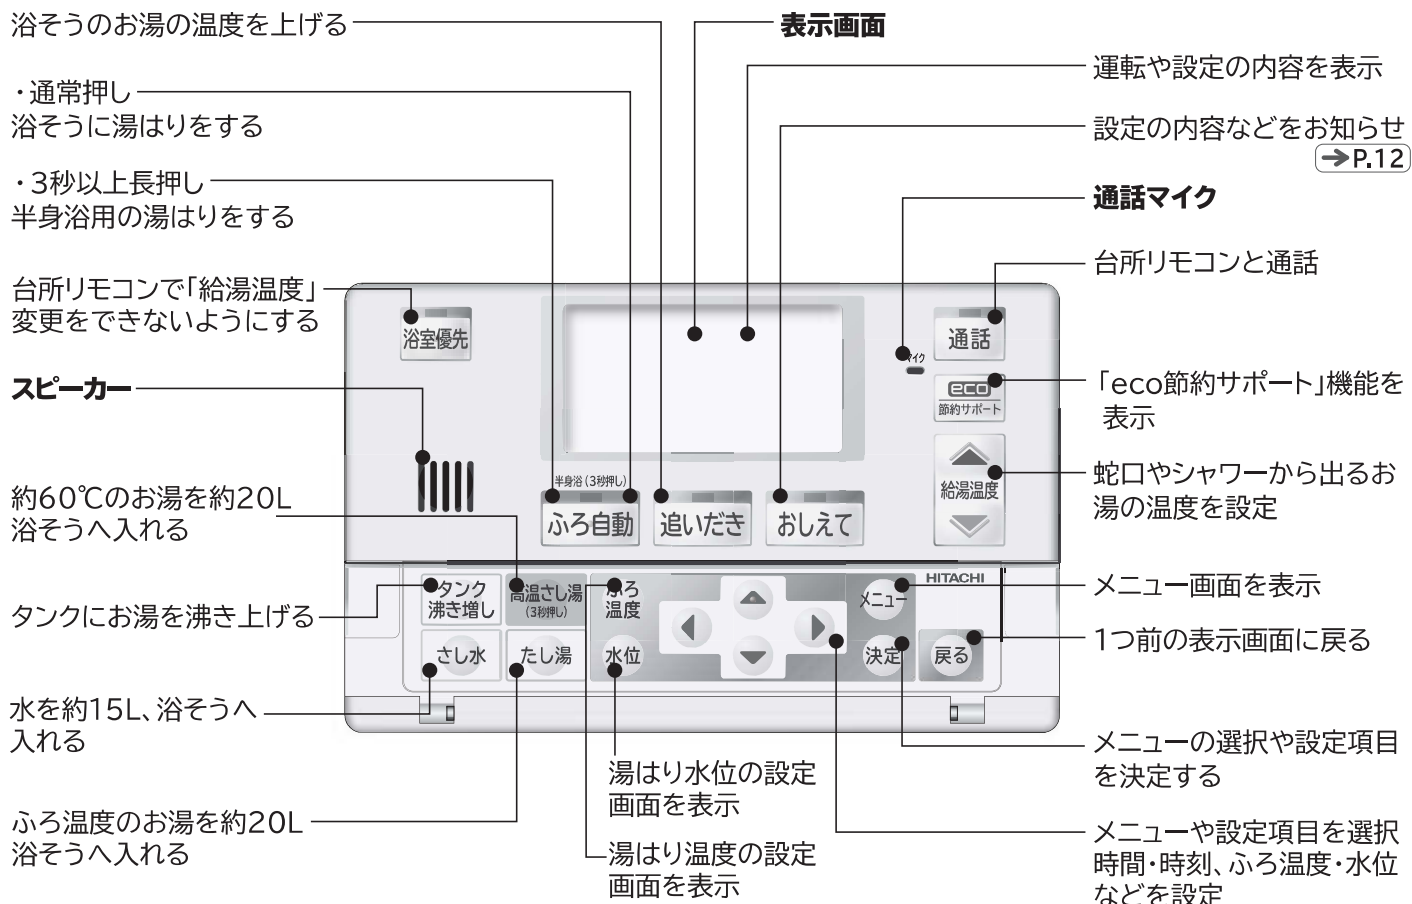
浴そうのお湯の温度を上げる

・通常押し
浴そうに湯はりをする

・3秒以上長押し
半身浴用の湯はりをする

台所リモコンで「給湯温度」
変更をできないようにする

スピーカー

約60℃のお湯を約20L
浴そうへ入れる

タンクにお湯を沸き上げる

水を約15L、浴そうへ
入れる

ふろ温度のお湯を約20L
浴そうへ入れる

表示画面

運転や設定の内容を表示

設定の内容などをお知らせ
→P.12

通話マイク

台所リモコンと通話

「eco節約サポート」機能を
表示

蛇口やシャワーから出るお
湯の温度を設定

メニュー画面を表示

1つ前の表示画面に戻る

メニューの選択や設定項目
を決定する

メニューや設定項目を選択
時間・時刻、ふろ温度・水位
などを設定

湯はり水位の設定
画面を表示

湯はり温度の設定
画面を表示

浴室優先
マイク
通話
eco
節約サポート
給湯温度
半身浴（3秒押し）
ふろ自動
追いだき
おしえて
HITACHI
タンク
沸き増し
高温さし湯
（3秒押し）
ふろ
温度
メニュー
さし水
たし湯
水位
決定
戻る